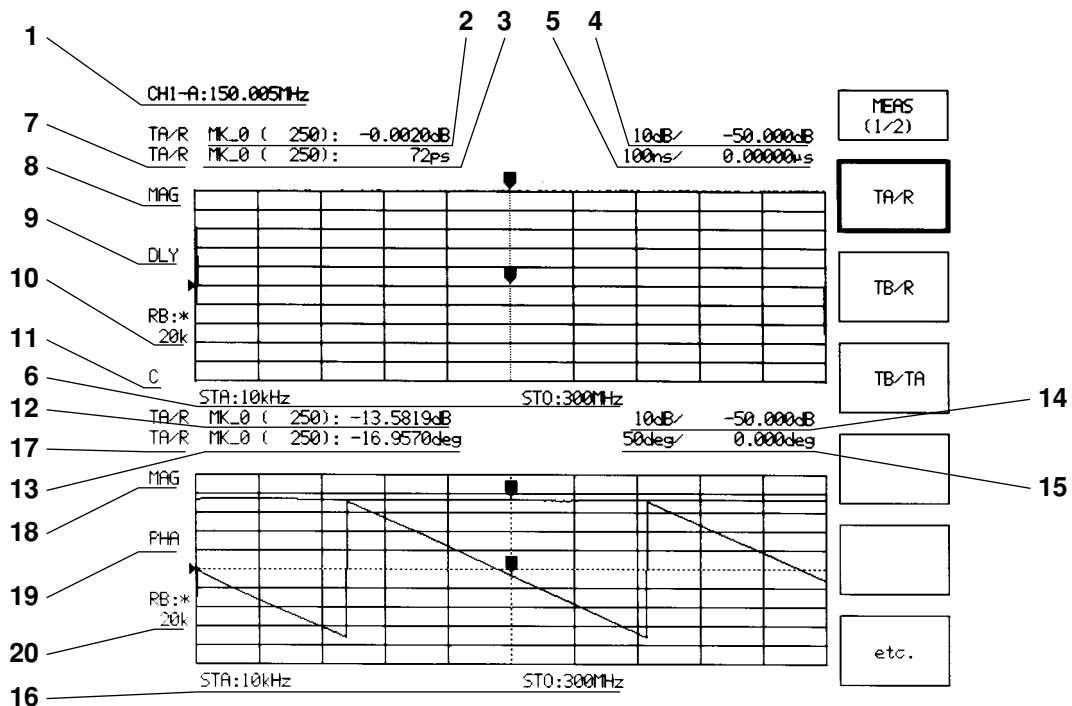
1
2 3 5 4
CH1-A:150.005MHz
TA/R MK_0 ( 250): -0.0020dB
TA/R MK_0 ( 250): 72ps
10dB/ -50.000dB
100ns/ 0.00000μs
7
8
MAG
9
DLY
10
RB:*
20k
11
C
6
STA:10kHz
STO:300MHz
12
TA/R MK_0 ( 250): -13.5819dB
TA/R MK_0 ( 250): -16.9570deg
10dB/ -50.000dB
50deg/ 0.000deg
14
17
13
MAG
15
18
PHA
19
RB:*
20k
20
STA:10kHz
STO:300MHz
16

MEAS
(1/2)

TA/R

TB/R

TB/TA

etc.